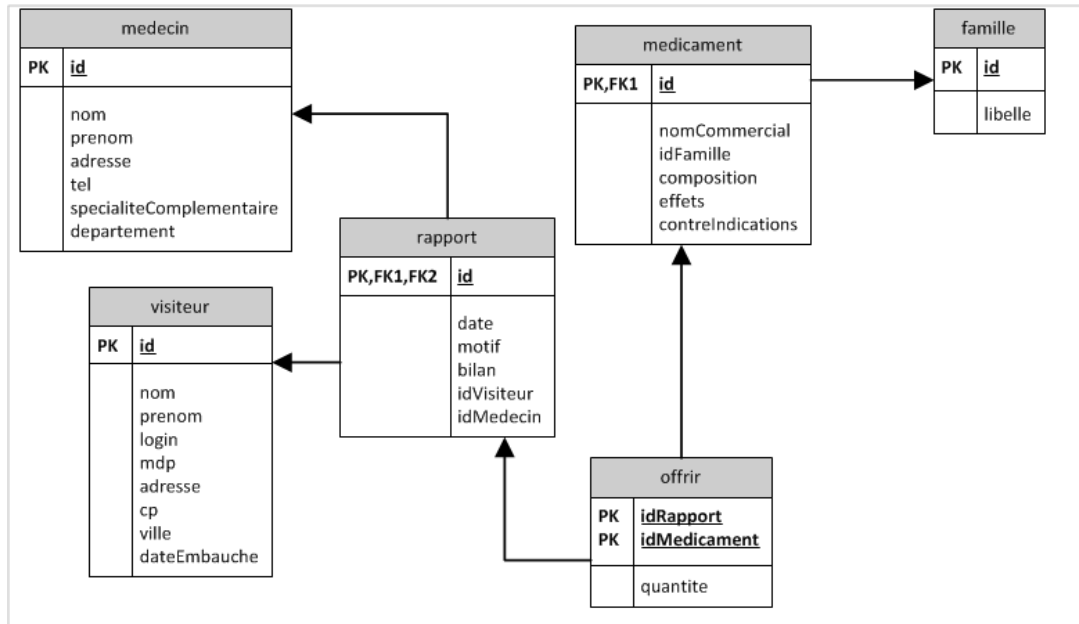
medecin

| PK | id |
|---|---|
| | nom<br>prenom<br>adresse<br>tel<br>specialiteComplementaire<br>departement |

medicament

| PK,FK1 | id |
|---|---|
| | nomCommercial<br>idFamille<br>composition<br>effets<br>contreIndications |

famille

| PK | id |
|---|---|
| | libelle |

rapport

| PK,FK1,FK2 | id |
|---|---|
| | date<br>motif<br>bilan<br>idVisiteur<br>idMedecin |

visiteur

| PK | id |
|---|---|
| | nom<br>prenom<br>login<br>mdp<br>adresse<br>cp<br>ville<br>dateEmbauche |

offrir

| PK<br>PK | idRapport<br>idMedicament |
|---|---|
| | quantite |